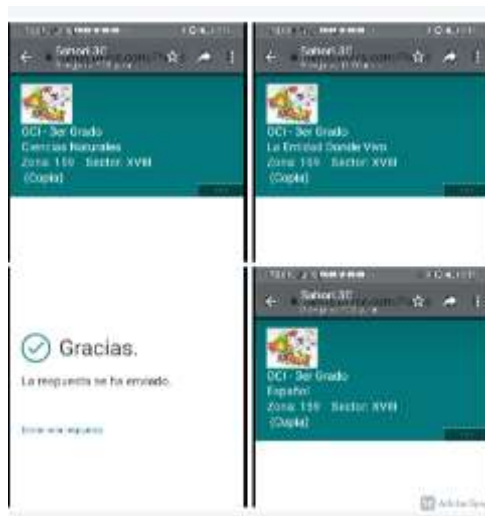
Sanori 3D

OCI - 3er Grado
Ciencias Naturales
Zona: 159 Sector: XVIII
(Copia)

Sanori 3D

OCI - 3er Grado
La Entidad Donde Vivo
Zona: 159 Sector: XVIII
(Copia)

Gracias.

La respuesta se ha enviado.

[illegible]

Sanori 3D

OCI - 3er Grado
Español
Zona: 159 Sector: XVIII
(Copia)